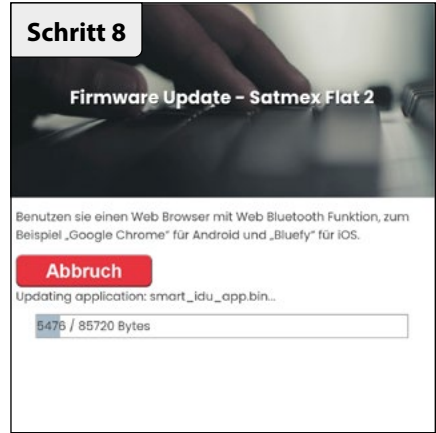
Schritt 8

Firmware Update - Satmex Flat 2

Benutzen sie einen Web Browser mit Web Bluetooth Funktion, zum Beispiel „Google Chrome" für Android und „Bluefy" für iOS.

Abbruch

Updating application: smart_idu_app.bin...

5476 / 85720 Bytes